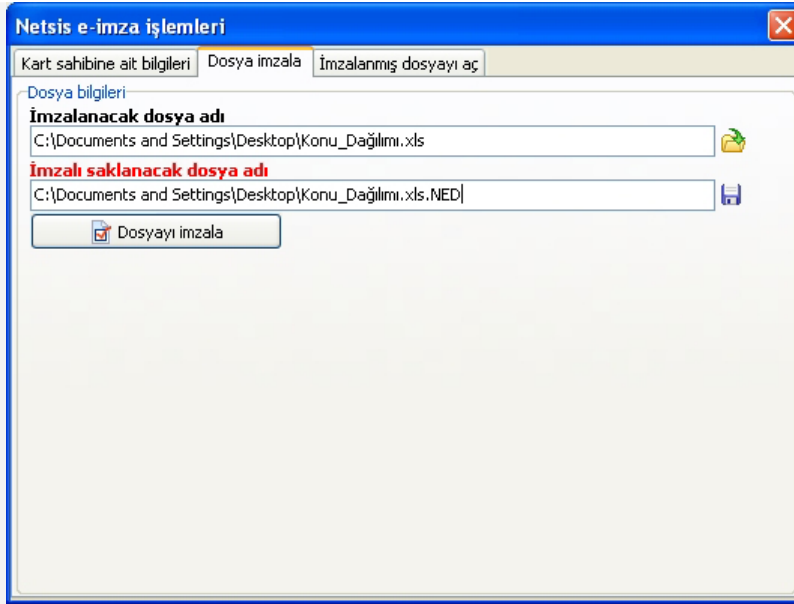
Netsis e-imza işlemleri

Kart sahibine ait bilgileri
Dosya imzala
İmzalanmış dosyayı aç

Dosya bilgileri
İmzalanacak dosya adı
C:\Documents and Settings\Desktop\Konu_Dağılımı.xls
İmzalı saklanacak dosya adı
C:\Documents and Settings\Desktop\Konu_Dağılımı.xls.NED
Dosyayı imzala